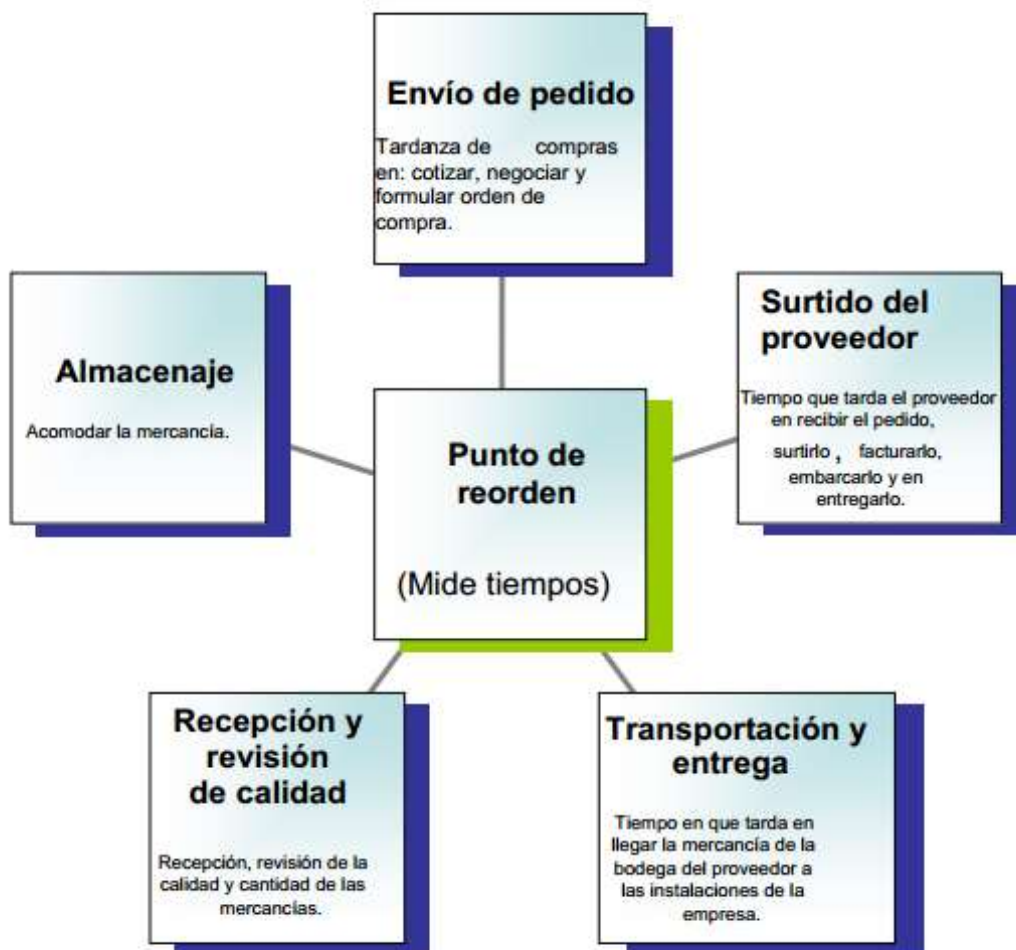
Envío de pedido

Tardanza de compras en: cotizar, negociar y formular orden de compra.

Almacenaje

Acomodar la mercancía.

Punto de reorden

(Mide tiempos)

Surtido del proveedor

Tiempo que tarda el proveedor en recibir el pedido, surtirlo , facturarlo, embarcarlo y en entregarlo.

Recepción y revisión de calidad

Recepción, revisión de la calidad y cantidad de las mercancías.

Transportación y entrega

Tiempo en que tarda en llegar la mercancía de la bodega del proveedor a las instalaciones de la empresa.